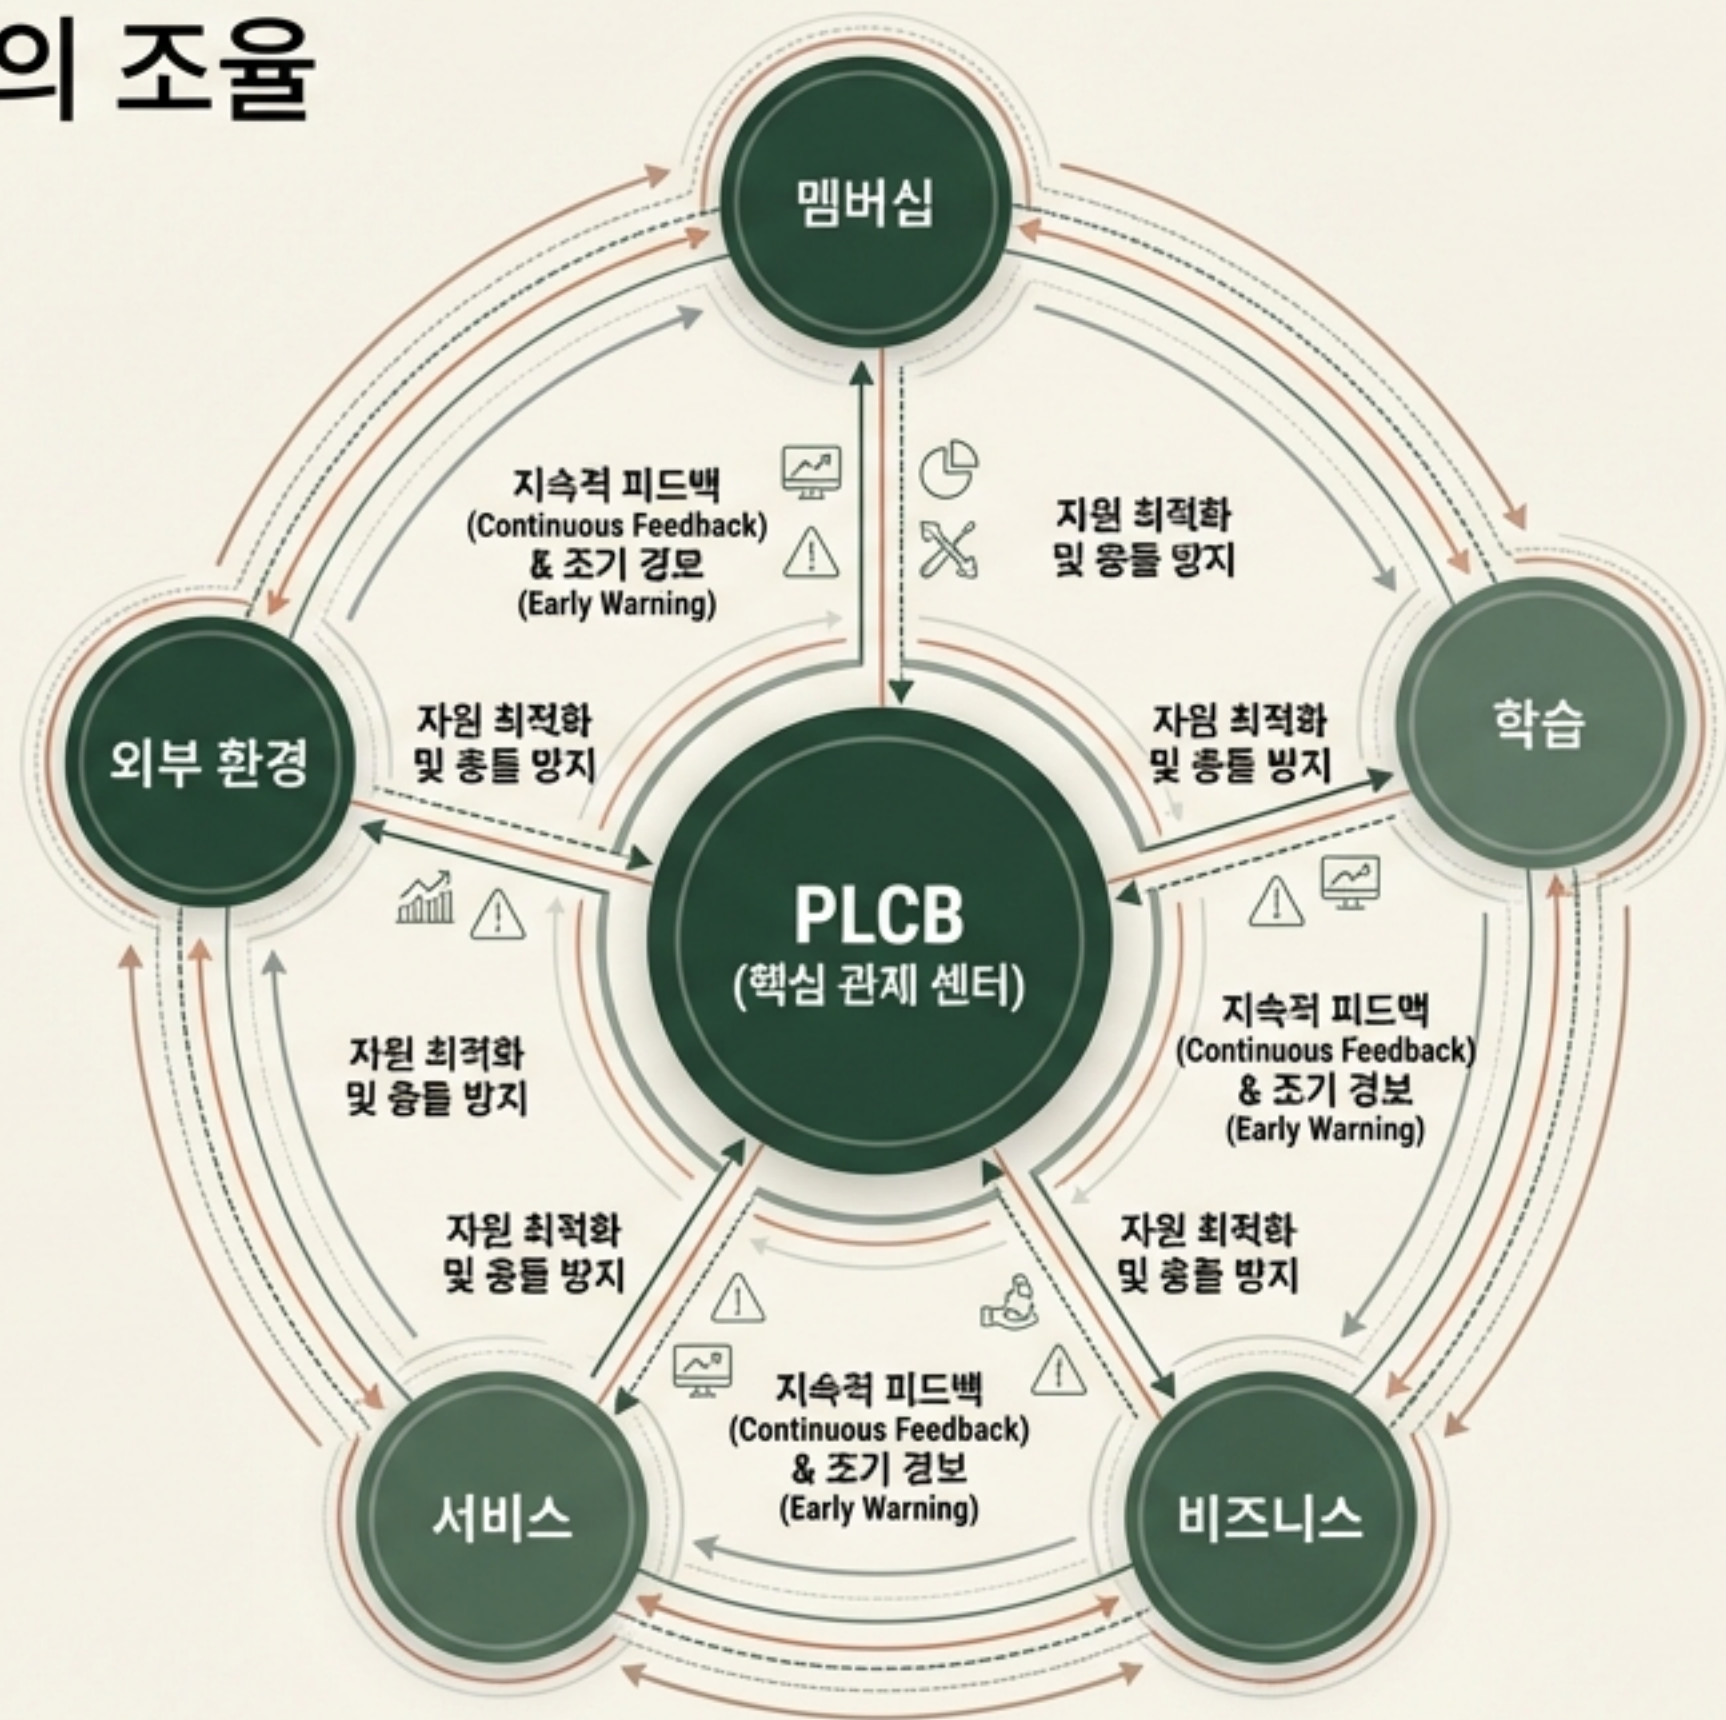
의 조율

멤버십

지속적 피드백
(Continuous Feedhack)
& 조기 경모
(Early Warning)

자원 최적화
및 응들 망지

외부 환경

자원 최적화
및 총들 망지

학습

자윔 최적화
및 총들 방지

PLCB
(핵심 관제 센터)

자윈 최적화
및 융들 방지

지속적 피드맥
(Continuous Feedback)
& 조기 경보
(Early Warning)

자원 최적화
및 웅들 방지

자원 최적화
및 충돌 방지

지속적 피드백
(Continuous Feedback)
& 조기 경보
(Early Warning)

서비스

비즈니스